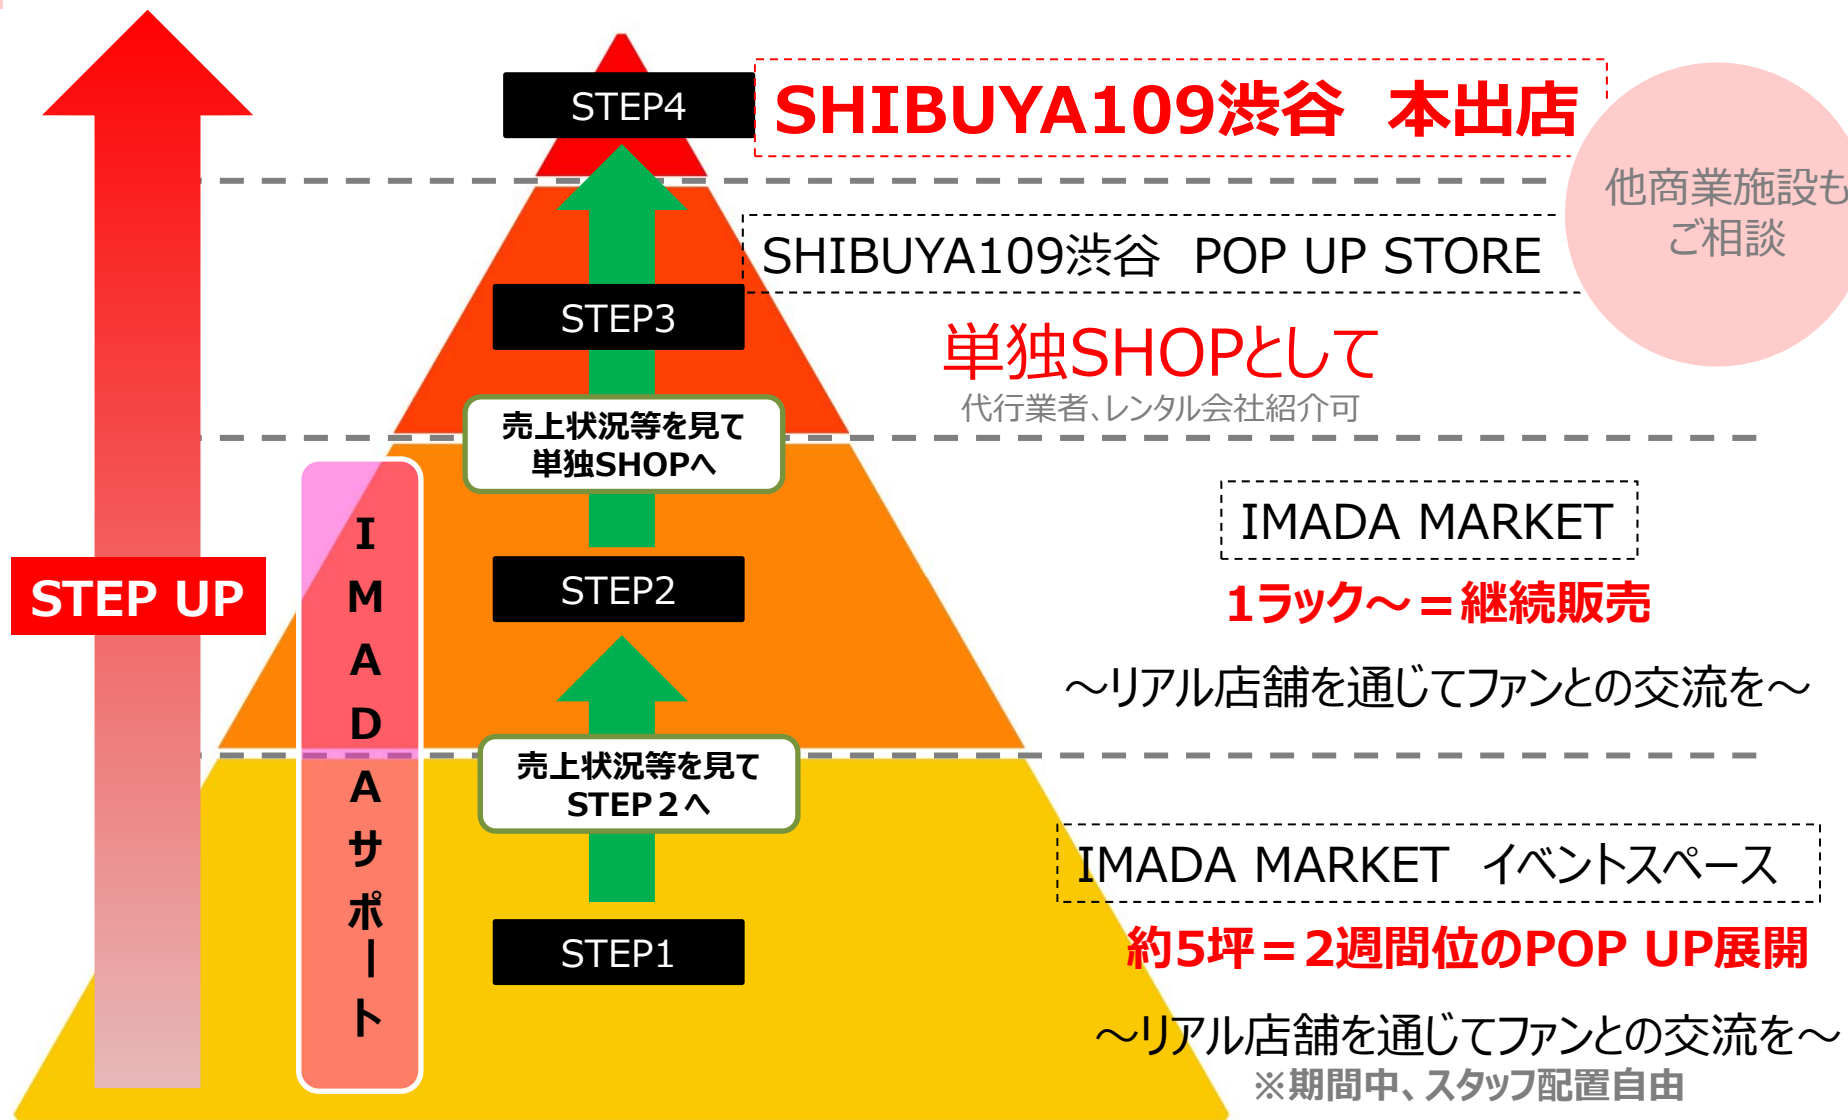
STEP4

SHIBUYA109渋谷　本出店

他商業施設も
ご相談

SHIBUYA109渋谷　POP UP STORE

STEP3

単独SHOPとして
代行業者、レンタル会社紹介可

売上状況等を見て
単独SHOPへ

IMADA MARKET

STEP UP

I
M
A
D
A
サ
ポ
ー
ト

STEP2

1ラック～＝継続販売

～リアル店舗を通じてファンとの交流を～

売上状況等を見て
STEP２へ

IMADA MARKET　イベントスペース

STEP1

約5坪＝2週間位のPOP UP展開

～リアル店舗を通じてファンとの交流を～
※期間中、スタッフ配置自由